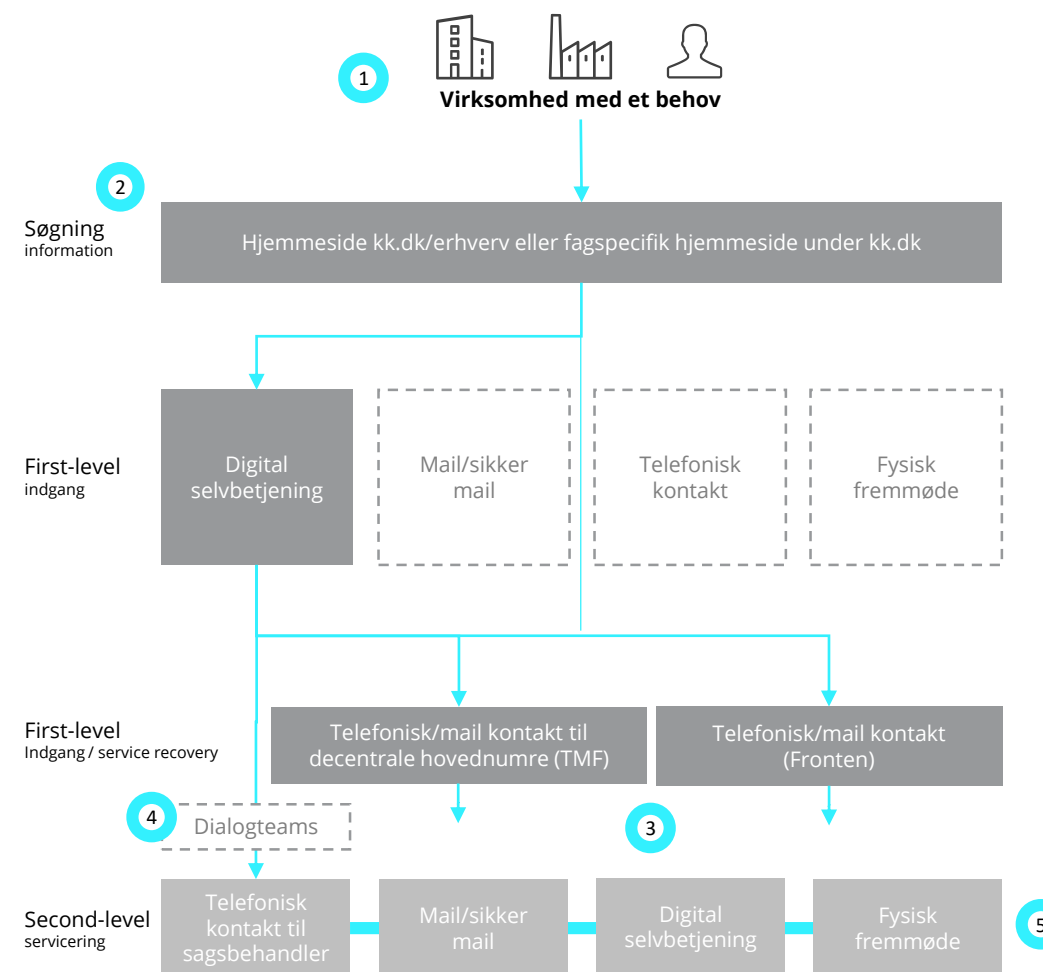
1

Virksomhed med et behov

2

Søgning
information

Hjemmeside kk.dk/erhverv eller fagspecifik hjemmeside under kk.dk

First-level
indgang

Digital selvbetjening

Mail/sikker mail

Telefonisk kontakt

Fysisk fremmøde

First-level
Indgang / service recovery

Telefonisk/mail kontakt til decentrale hovednumre (TMF)

Telefonisk/mail kontakt (Fronten)

4

Dialogteams

3

Second-level
servicering

Telefonisk kontakt til sagsbehandler

Mail/sikker mail

Digital selvbetjening

Fysisk fremmøde

5